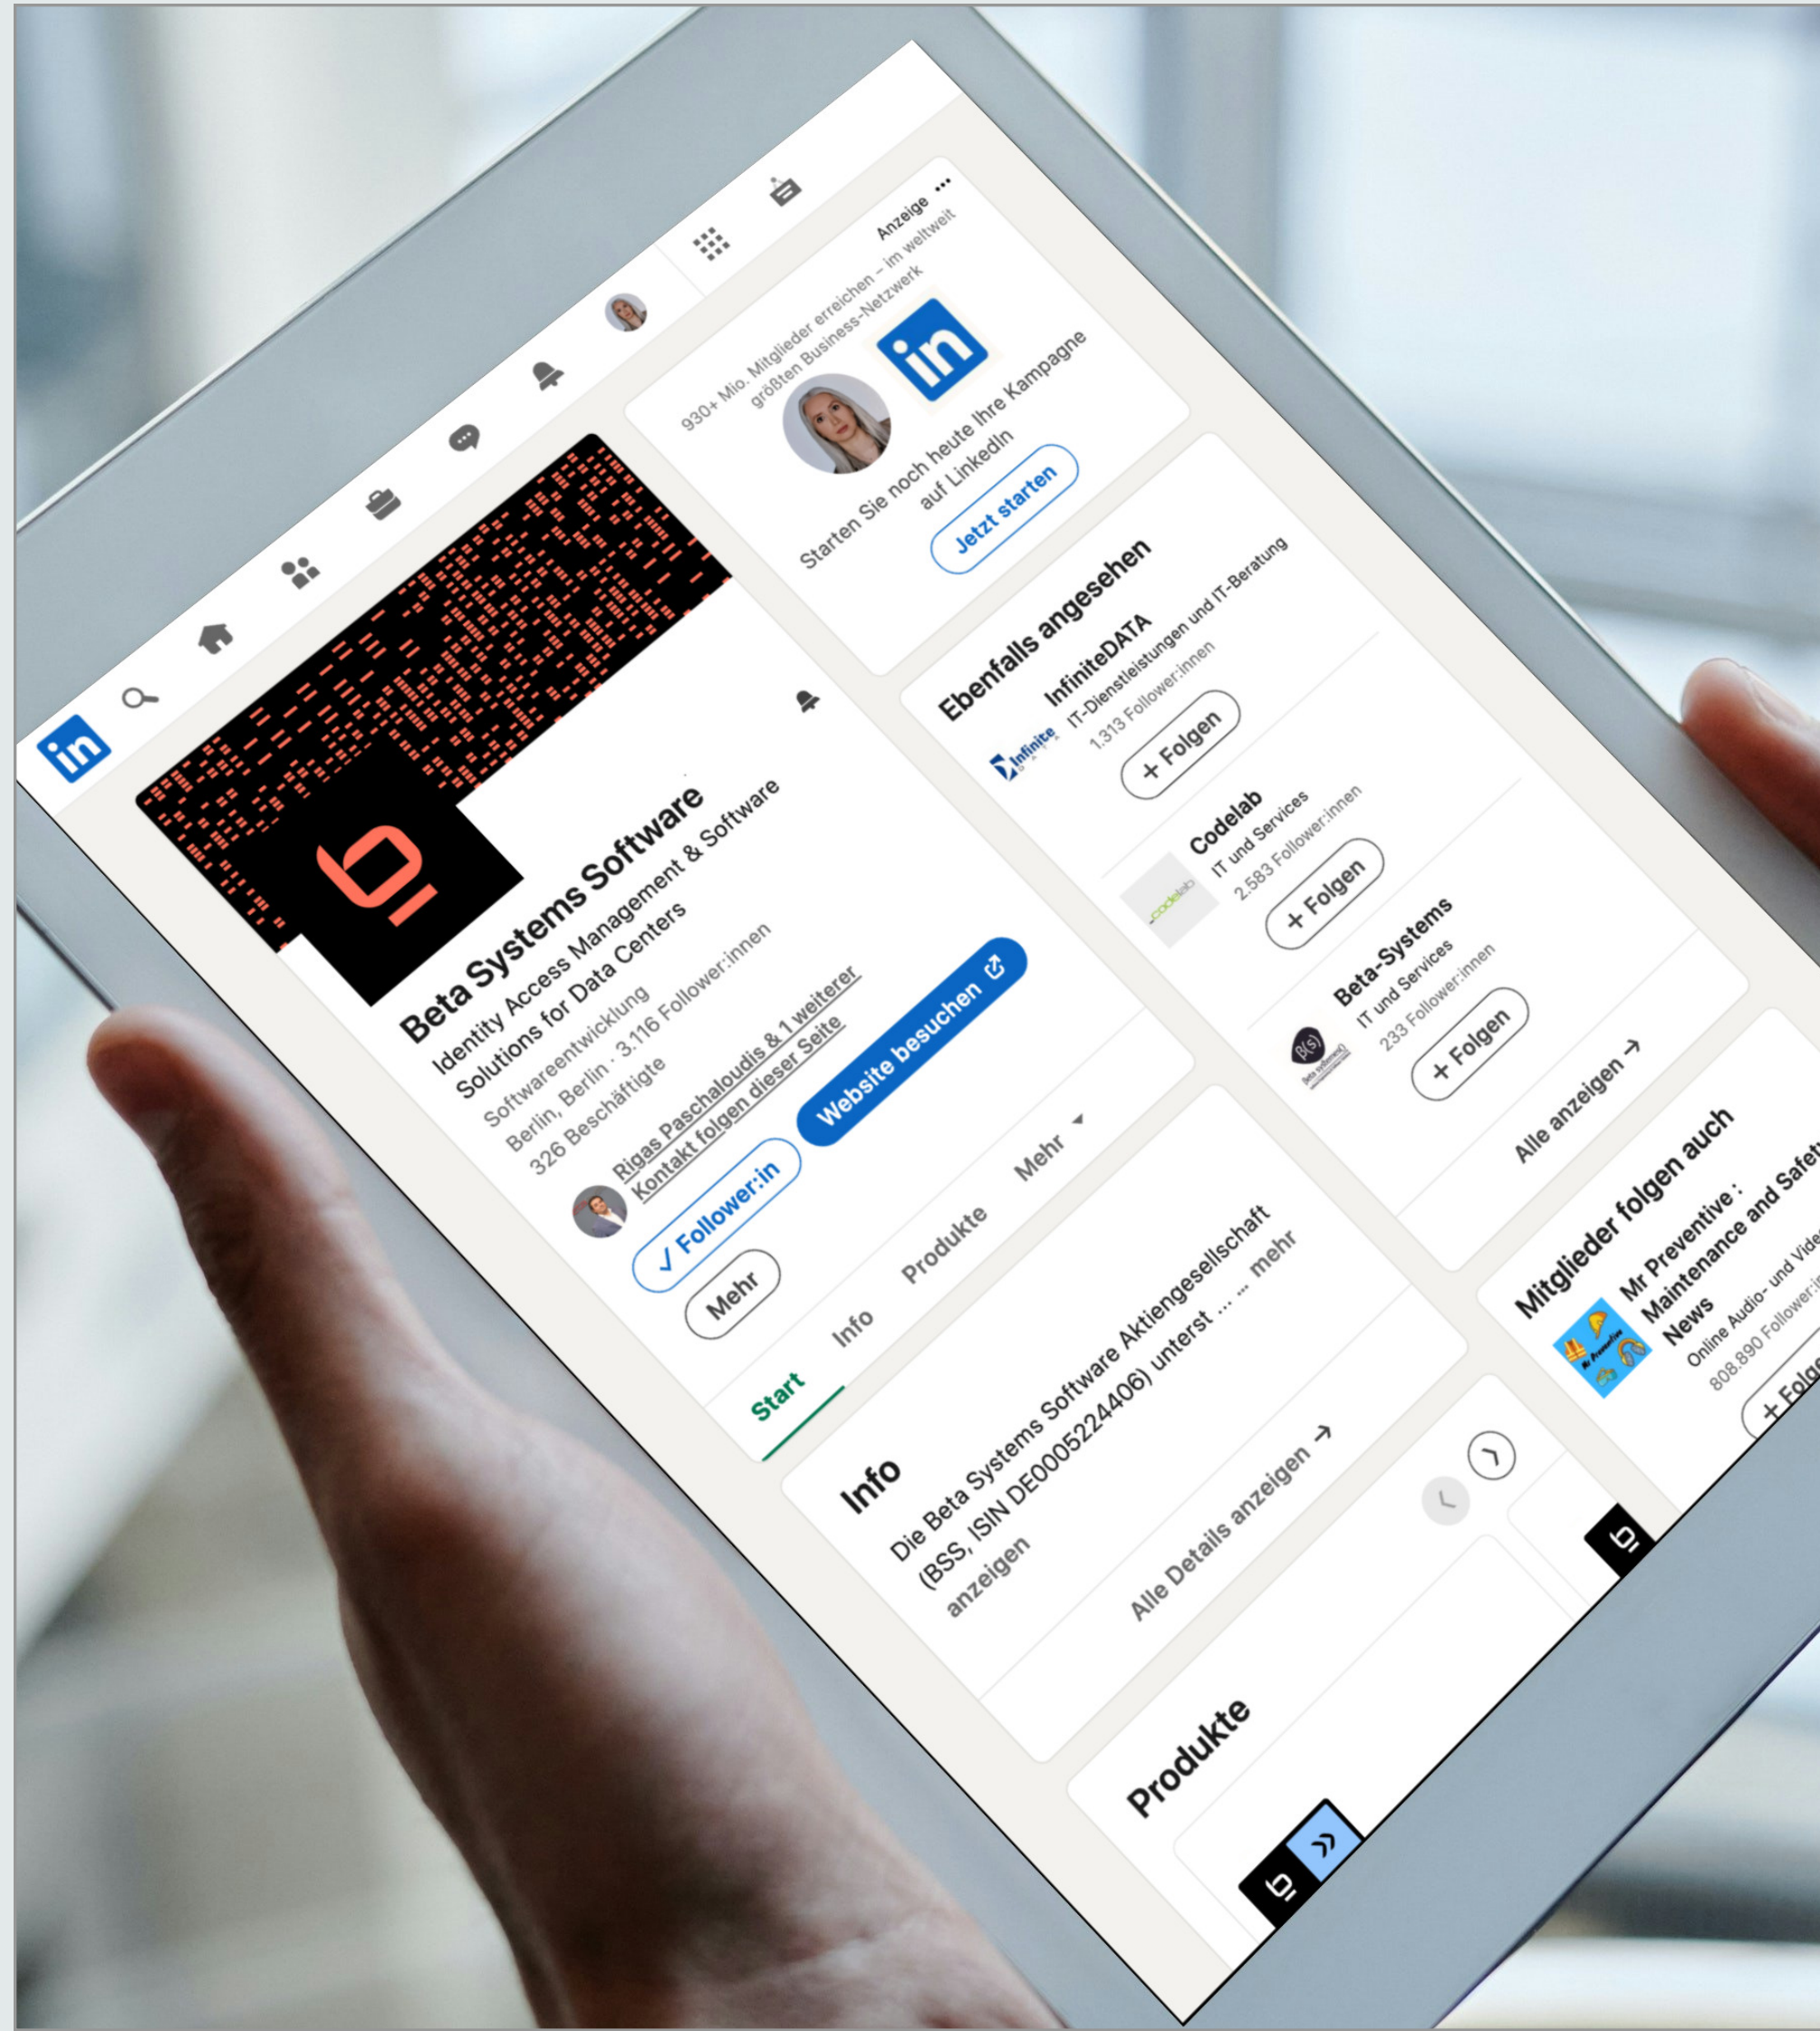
in

Beta Systems Software
Identity Access Management & Software Solutions for Data Centers
Softwareentwicklung
Berlin, Berlin · 3.116 Follower:innen
326 Beschäftigte

Rigas Paschaloudis & 1 weiterer Kontakt folgen dieser Seite

✓ Follower:in
Website besuchen
Mehr

Start
Info
Produkte
Mehr

Info
Die Beta Systems Software Aktiengesellschaft (BSS, ISIN DE0005224406) unterst … … mehr anzeigen

Alle Details anzeigen →

Produkte

Anzeige ···
930+ Mio. Mitglieder erreichen – im weltweit größten Business-Netzwerk
Starten Sie noch heute Ihre Kampagne auf LinkedIn
Jetzt starten

Ebenfalls angesehen
InfiniteDATA
IT-Dienstleistungen und IT-Beratung
1.313 Follower:innen
+ Folgen

Codelab
IT und Services
2.583 Follower:innen
+ Folgen

Beta-Systems
IT und Services
233 Follower:innen
+ Folgen

Alle anzeigen →

Mitglieder folgen auch
Mr Preventive : Maintenance and Safet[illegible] News
Online Audio- und Vide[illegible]
808.890 Follower:i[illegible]
+ Folg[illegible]